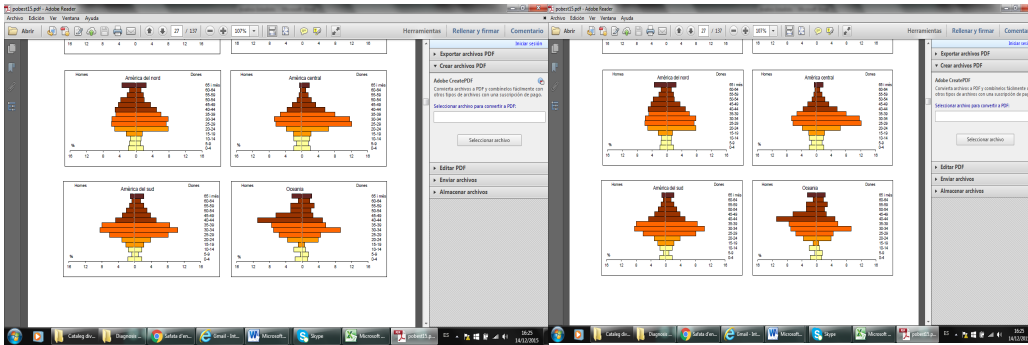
pobest15.pdf - Adobe Reader

Archivo Edición Ver Ventana Ayuda

Abrir 27 / 137 107%

Herramientas Rellenar y firmar Comentario

Iniciar sesión

▸ Exportar archivos PDF

▾ Crear archivos PDF

Adobe CreatePDF

Convierta archivos a PDF y combínelos fácilmente con otros tipos de archivos con una suscripción de pago.

Seleccionar archivo para convertir a PDF:

Seleccionar archivo

▸ Editar PDF

▸ Enviar archivos

▸ Almacenar archivos

Homes Amèrica del nord Dones

65 i més
60-64
55-59
50-54
45-49
40-44
35-39
30-34
25-29
20-24
15-19
10-14
5-9
0-4

%

16 12 8 4 0 4 8 12 16

Homes Amèrica central Dones

65 i més
60-64
55-59
50-54
45-49
40-44
35-39
30-34
25-29
20-24
15-19
10-14
5-9
0-4

%

16 12 8 4 0 4 8 12 16

Homes Amèrica del sud Dones

65 i més
60-64
55-59
50-54
45-49
40-44
35-39
30-34
25-29
20-24
15-19
10-14
5-9
0-4

%

16 12 8 4 0 4 8 12 16

Homes Oceania Dones

65 i més
60-64
55-59
50-54
45-49
40-44
35-39
30-34
25-29
20-24
15-19
10-14
5-9
0-4

%

16 12 8 4 0 4 8 12 16

Catalog div... Diagnosi ... Safata d'en... Email - Inti... Microsoft ... Skype Microsoft ... pobest15.p... ES 16:25 14/12/2015

pobest15.pdf - Adobe Reader

Archivo Edición Ver Ventana Ayuda

Abrir 27 / 137 107%

Herramientas Rellenar y firmar Comentario

▸ Exportar archivos PDF

▾ Crear archivos PDF

Adobe CreatePDF

Convierta archivos a PDF y combínelos fácilmente con otros tipos de archivos con una suscripción de pago.

Seleccionar archivo para convertir a PDF:

Seleccionar archivo

▸ Editar PDF

▸ Enviar archivos

▸ Almacenar archivos

Homes Amèrica del nord Dones

Homes Amèrica central Dones

Homes Amèrica del sud Dones

Homes Oceania Dones

Catalog div... Diagnosi ... Safata d'en... Email - Inti... Microsoft ... Skype Microsoft ... pobest15.p... ES 16:25 14/12/2015